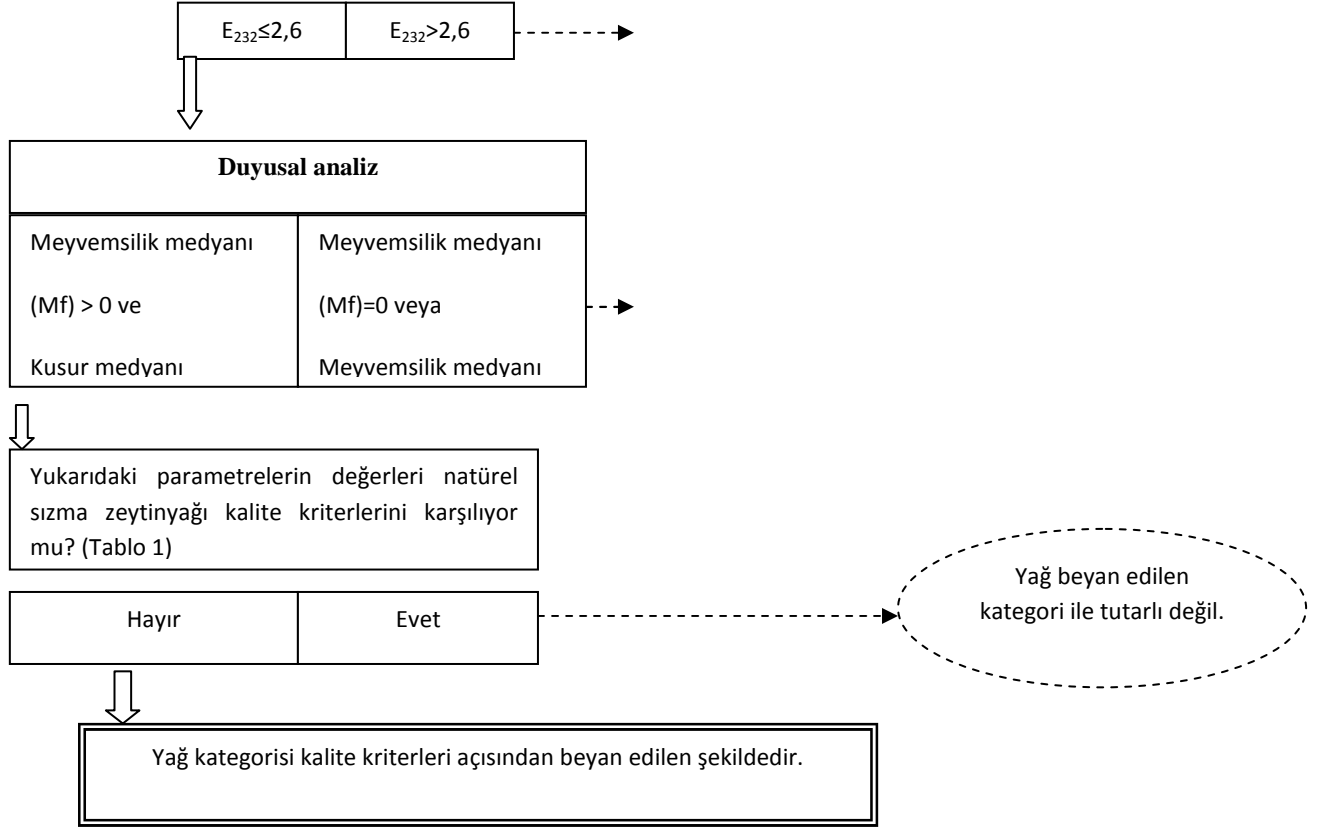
$E_{232}$≤2,6 | $E_{232}$>2,6

Duyusal analiz

Meyvemsilik medyanı

(Mf) > 0 ve

Kusur medyanı

Meyvemsilik medyanı

(Mf)=0 veya

Meyvemsilik medyanı

Yukarıdaki parametrelerin değerleri natürel sızma zeytinyağı kalite kriterlerini karşılıyor mu? (Tablo 1)

Hayır | Evet

Yağ beyan edilen kategori ile tutarlı değil.

Yağ kategorisi kalite kriterleri açısından beyan edilen şekildedir.